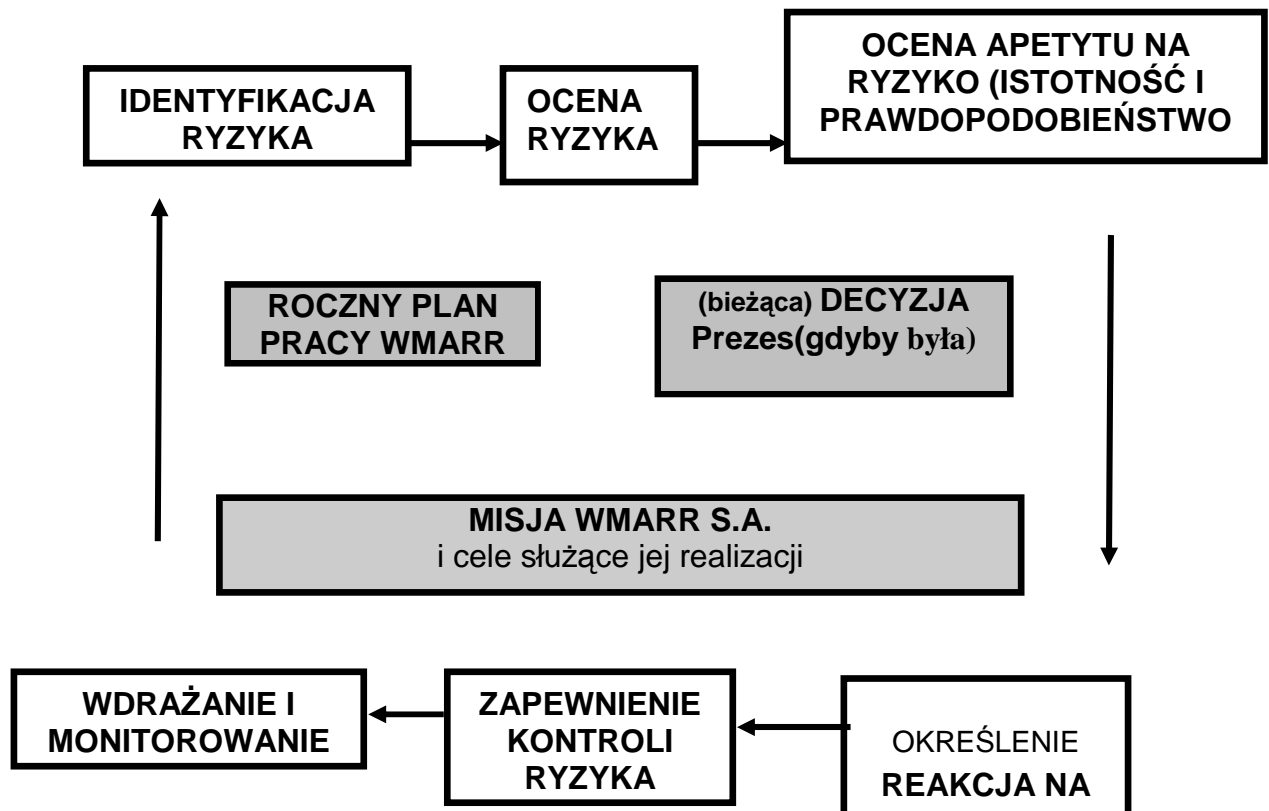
IDENTYFIKACJA RYZYKA

OCENA RYZYKA

OCENA APETYTU NA RYZYKO (ISTOTNOŚĆ I PRAWDOPODOBIEŃSTWO

ROCZNY PLAN PRACY WMARR

(bieżąca) DECYZJA Prezes(gdyby była)

MISJA WMARR S.A.
i cele służące jej realizacji

WDRAŻANIE I MONITOROWANIE

ZAPEWNIENIE KONTROLI RYZYKA

OKREŚLENIE
REAKCJA NA